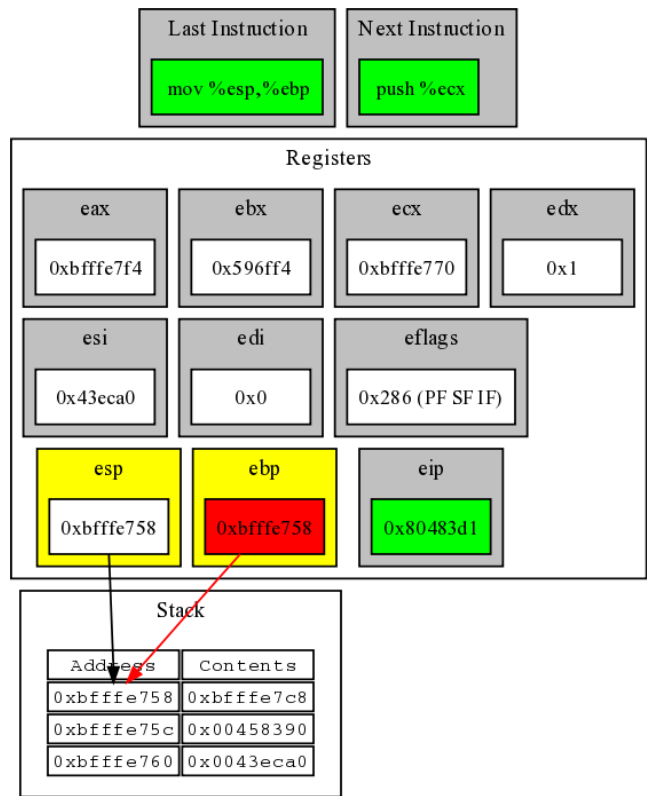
Last Instruction

mov %esp,%ebp

Next Instruction

push %ecx

Registers

eax

0xbfffe7f4

ebx

0x596ff4

ecx

0xbfffe770

edx

0x1

esi

0x43eca0

edi

0x0

eflags

0x286 (PF SF IF)

esp

0xbfffe758

ebp

0xbfffe758

eip

0x80483d1

Stack

| Address | Contents |
|---|---|
| 0xbfffe758 | 0xbfffe7c8 |
| 0xbfffe75c | 0x00458390 |
| 0xbfffe760 | 0x0043eca0 |